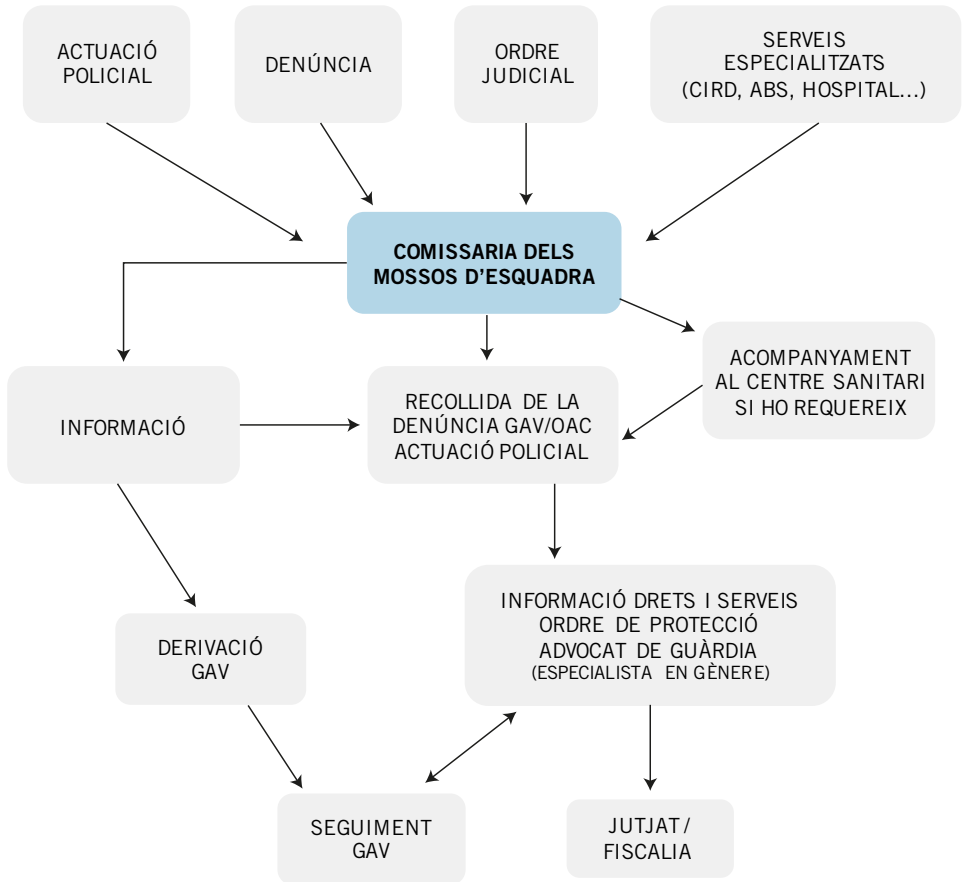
ACTUACIÓ POLICIAL

DENÚNCIA

ORDRE JUDICIAL

SERVEIS ESPECIALITZATS (CIRD, ABS, HOSPITAL...)

COMISSARIA DELS MOSSOS D'ESQUADRA

INFORMACIÓ

RECOLLIDA DE LA DENÚNCIA GAV/OAC ACTUACIÓ POLICIAL

ACOMPANYAMENT AL CENTRE SANITARI SI HO REQUEREIX

DERIVACIÓ GAV

INFORMACIÓ DRETS I SERVEIS
ORDRE DE PROTECCIÓ
ADVOCAT DE GUÀRDIA
(ESPECIALISTA EN GÈNERE)

SEGUIMENT GAV

JUTJAT / FISCALIA